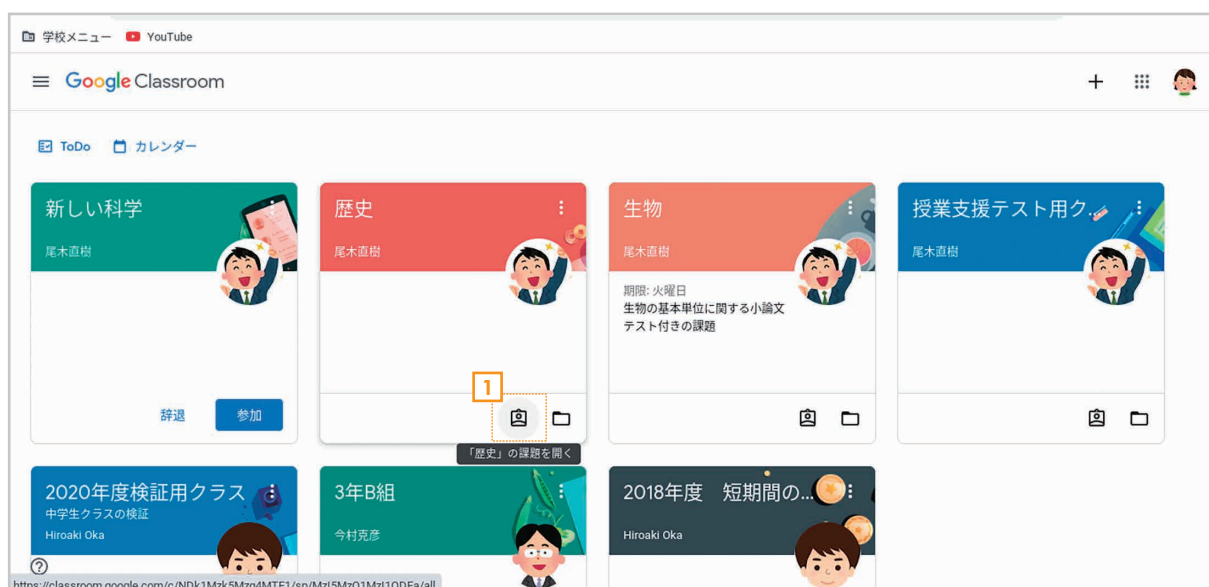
学校メニュー YouTube

Google Classroom

ToDo カレンダー

新しい科学
尾木直樹
辞退 参加

歴史
尾木直樹
1
「歴史」の課題を開く

生物
尾木直樹
期限: 火曜日
生物の基本単位に関する小論文テスト付きの課題

授業支援テスト用ク...
尾木直樹

2020年度検証用クラス
中学生クラスの検証
Hiroaki Oka

3年B組
今村克彦

2018年度 短期間の...
Hiroaki Oka

https://classroom.google.com/c/NDk1Mzk5Mzg4MTE1/sp/MzI5MzQ1MzI1ODFa/all